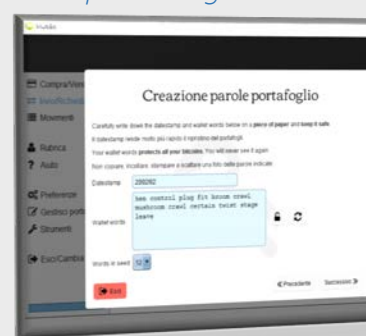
Creazione parole portafoglio

Carefully write down the datestamp and wallet words below on a piece of paper and keep it safe.

Il datestamp rende molto più rapido il ripristino del portafoglio.

Your wallet words protects all your bitcoins. You will never see it again.

Non copiare, incollare, stampare o scattare una foto delle parole indicate.

Datestamp 200202

Wallet words
ben control plug fit broom crawl mushroom crawl certain twist stage leave

Words in seed 12

Esci

Precedente

Successivo

Compra/Vendi

Movimenti

Rubrica

Aiuto

Preferenze

Gestisci port

Strumenti

Esci/Cambia